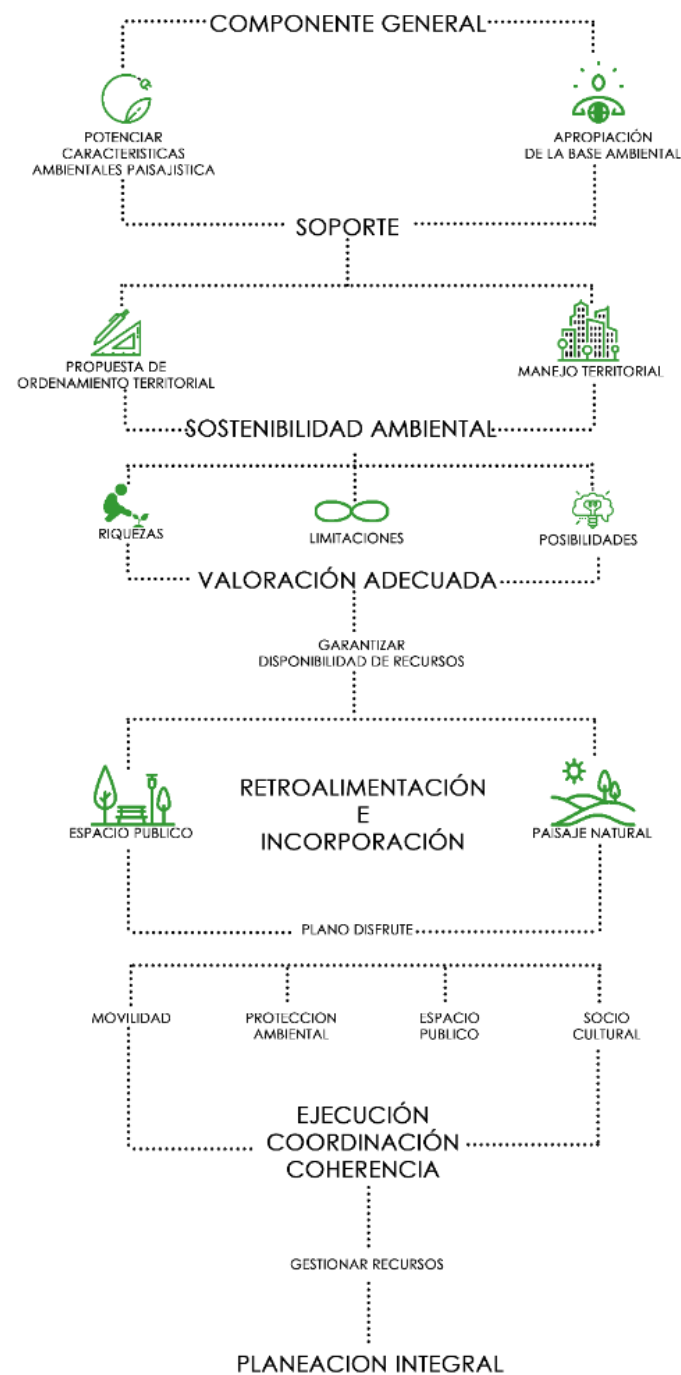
COMPONENTE GENERAL

POTENCIAR CARACTERISTICAS AMBIENTALES PAISAJISTICA

APROPIACIÓN DE LA BASE AMBIENTAL

SOPORTE

PROPUESTA DE ORDENAMIENTO TERRITORIAL

MANEJO TERRITORIAL

SOSTENIBILIDAD AMBIENTAL

RIQUEZAS

LIMITACIONES

POSIBILIDADES

VALORACIÓN ADECUADA

GARANTIZAR DISPONIBILIDAD DE RECURSOS

ESPACIO PUBLICO

RETROALIMENTACIÓN E INCORPORACIÓN

PAISAJE NATURAL

PLANO DISFRUTE

MOVILIDAD

PROTECCION AMBIENTAL

ESPACIO PUBLICO

SOCIO CULTURAL

EJECUCIÓN COORDINACIÓN COHERENCIA

GESTIONAR RECURSOS

PLANEACION INTEGRAL